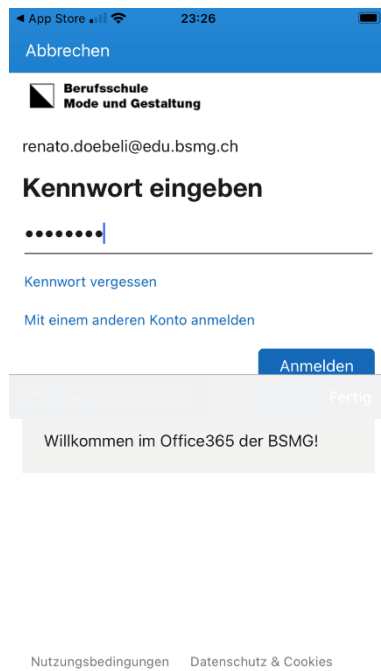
◀ App Store 23:26

Abbrechen

Berufsschule
Mode und Gestaltung

renato.doebeli@edu.bsmg.ch

Kennwort eingeben

••••••••

Kennwort vergessen

Mit einem anderen Konto anmelden

Anmelden

Fertig

Willkommen im Office365 der BSMG!

Nutzungsbedingungen Datenschutz & Cookies